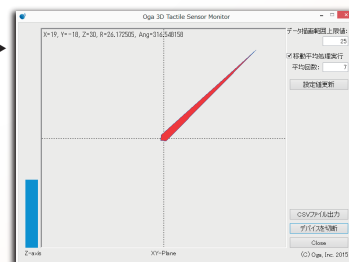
Oga 3D Tactile Sensor Monitor

X=19, Y=-18, Z=30, R=26.172505, Ang=-316.548158

データ描画範囲上限値:
25
移動平均処理実行
平均回数: 7
設定値更新

Z-axis
XY-Plane

CSVファイル出力
デバイス接続
Close
(C) Oga, Inc. 2015